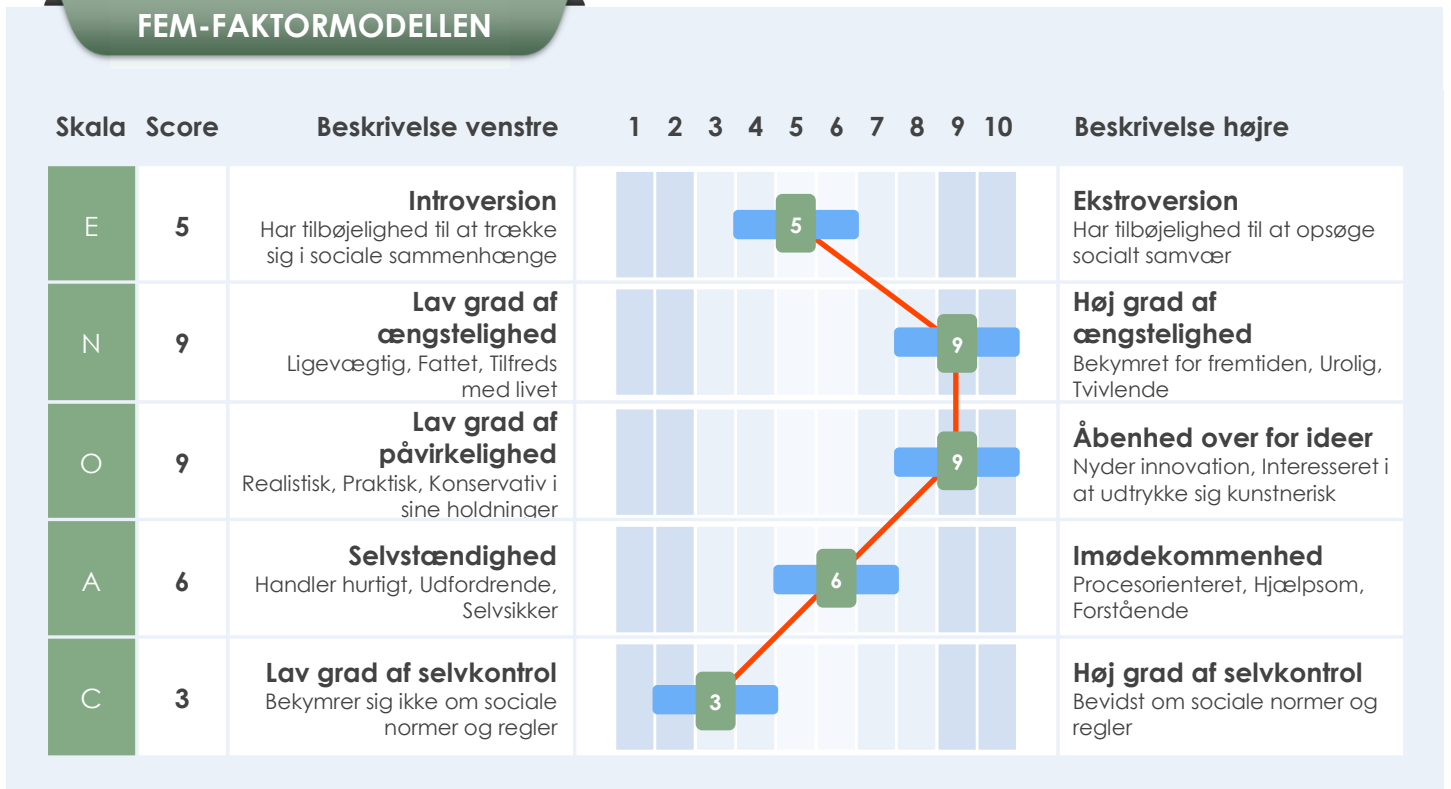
FEM-FAKTORMODELLEN

| Skala | Score | Beskrivelse venstre | 1 2 3 4 5 6 7 8 9 10 | Beskrivelse højre |
|---|---|---|---|---|
| E | 5 | **Introversion** Har tilbøjelighed til at trække sig i sociale sammenhænge | 5 | **Ekstroversion** Har tilbøjelighed til at opsøge socialt samvær |
| N | 9 | **Lav grad af ængstelighed** Ligevægtig, Fattet, Tilfreds med livet | 9 | **Høj grad af ængstelighed** Bekymret for fremtiden, Urolig, Tvivlende |
| O | 9 | **Lav grad af påvirkelighed** Realistisk, Praktisk, Konservativ i sine holdninger | 9 | **Åbenhed over for ideer** Nyder innovation, Interesseret i at udtrykke sig kunstnerisk |
| A | 6 | **Selvstændighed** Handler hurtigt, Udfordrende, Selvsikker | 6 | **Imødekommenhed** Procesorienteret, Hjælpsom, Forstående |
| C | 3 | **Lav grad af selvkontrol** Bekymrer sig ikke om sociale normer og regler | 3 | **Høj grad af selvkontrol** Bevidst om sociale normer og regler |